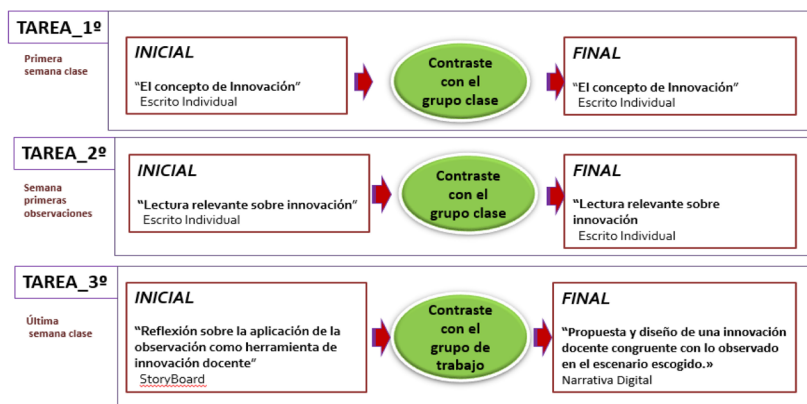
TAREA_1º

Primera semana clase

INICIAL

"El concepto de Innovación"
Escrito Individual

Contraste con el grupo clase

FINAL

"El concepto de Innovación"
Escrito Individual

TAREA_2º

Semana primeras observaciones

INICIAL

"Lectura relevante sobre innovación"
Escrito Individual

Contraste con el grupo clase

FINAL

"Lectura relevante sobre innovación
Escrito Individual

TAREA_3º

Última semana clase

INICIAL

"Reflexión sobre la aplicación de la observación como herramienta de innovación docente"
StoryBoard

Contraste con el grupo de trabajo

FINAL

"Propuesta y diseño de una innovación docente congruente con lo observado en el escenario escogido."
Narrativa Digital